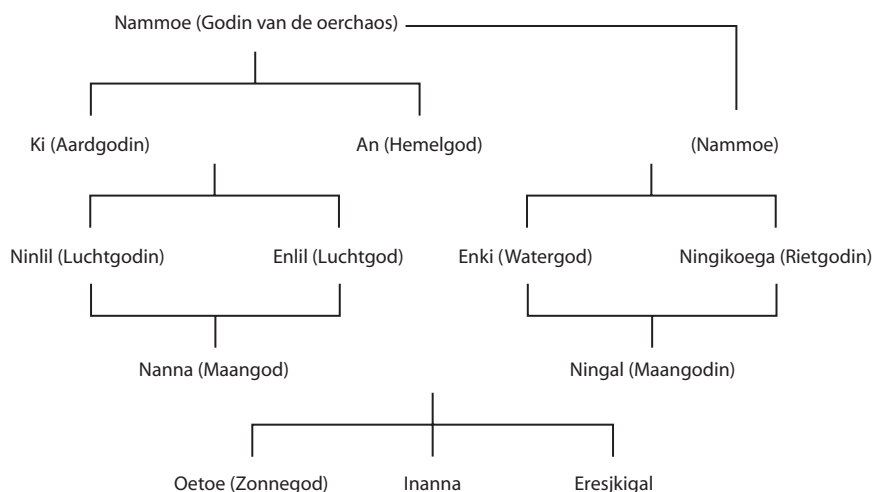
Nammoe (Godin van de oerchaos)

Ki (Aardgodin)

An (Hemelgod)

(Nammoe)

Ninlil (Luchtgodin)

Enlil (Luchtgod)

Enki (Watergod)

Ningikoega (Rietgodin)

Nanna (Maangod)

Ningal (Maangodin)

Oetoe (Zonnegod)

Inanna

Eresjkigal